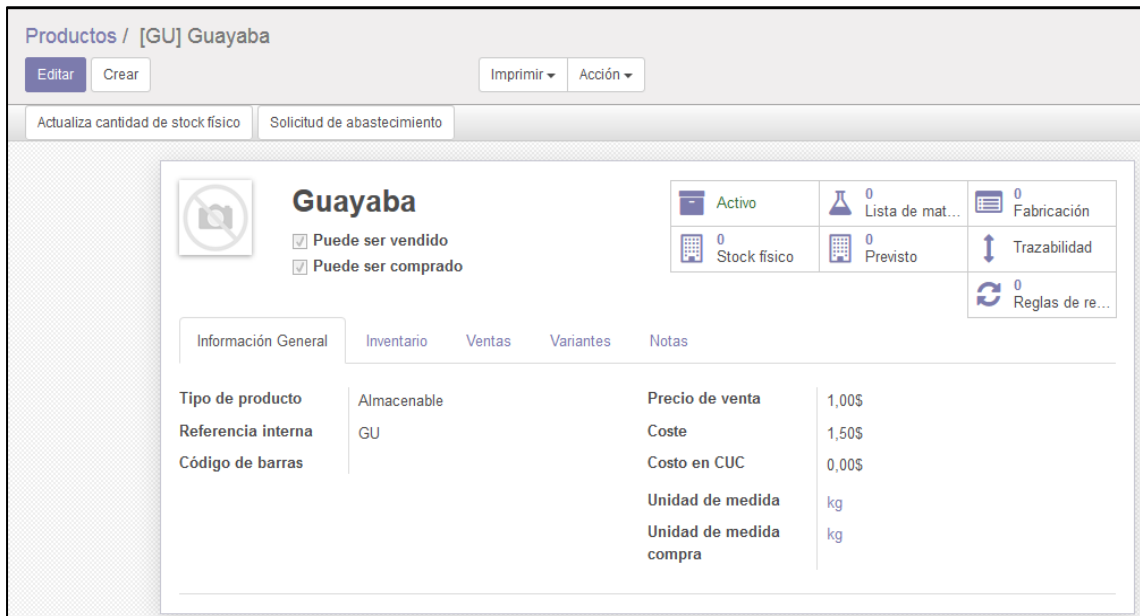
Productos / [GU] Guayaba

Editar Crear

Imprimir ▾ Acción ▾

Actualiza cantidad de stock físico Solicitud de abastecimiento

Guayaba

Puede ser vendido

Puede ser comprado

Activo

0 Lista de mat...

0 Fabricación

0 Stock físico

0 Previsto

Trazabilidad

0 Reglas de re...

Información General Inventario Ventas Variantes Notas

| Tipo de producto | Almacenable | Precio de venta | 1,00$ |
|---|---|---|---|
| Referencia interna | GU | Coste | 1,50$ |
| Código de barras | | Costo en CUC | 0,00$ |
| | | Unidad de medida | kg |
| | | Unidad de medida compra | kg |